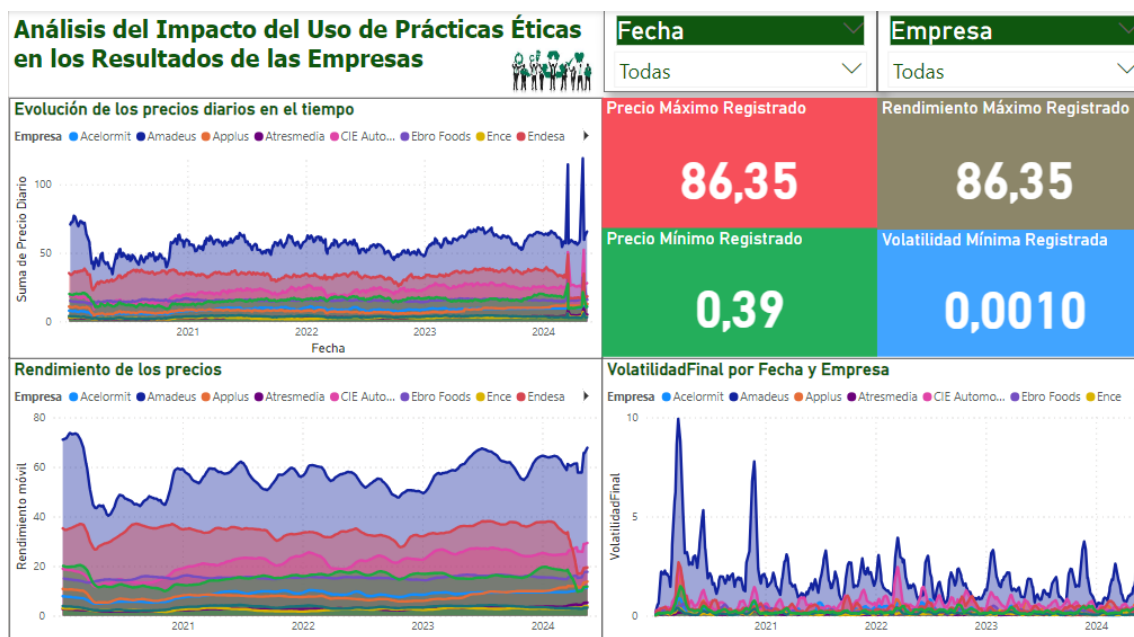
Análisis del Impacto del Uso de Prácticas Éticas en los Resultados de las Empresas

Fecha
Todas

Empresa
Todas

Evolución de los precios diarios en el tiempo
Empresa ● Acelormit ● Amadeus ● Applus ● Atresmedia ● CIE Auto... ● Ebro Foods ● Ence ● Endesa
Suma de Precio Diario
100
50
0
2021
2022
2023
2024
Fecha

Precio Máximo Registrado
86,35

Rendimiento Máximo Registrado
86,35

Precio Mínimo Registrado
0,39

Volatilidad Mínima Registrada
0,0010

Rendimiento de los precios
Empresa ● Acelormit ● Amadeus ● Applus ● Atresmedia ● CIE Auto... ● Ebro Foods ● Ence ● Endesa
Rendimiento móvil
80
60
40
20
0
2021
2022
2023
2024

VolatilidadFinal por Fecha y Empresa
Empresa ● Acelormit ● Amadeus ● Applus ● Atresmedia ● CIE Automo... ● Ebro Foods ● Ence
VolatilidadFinal
10
5
0
2021
2022
2023
2024